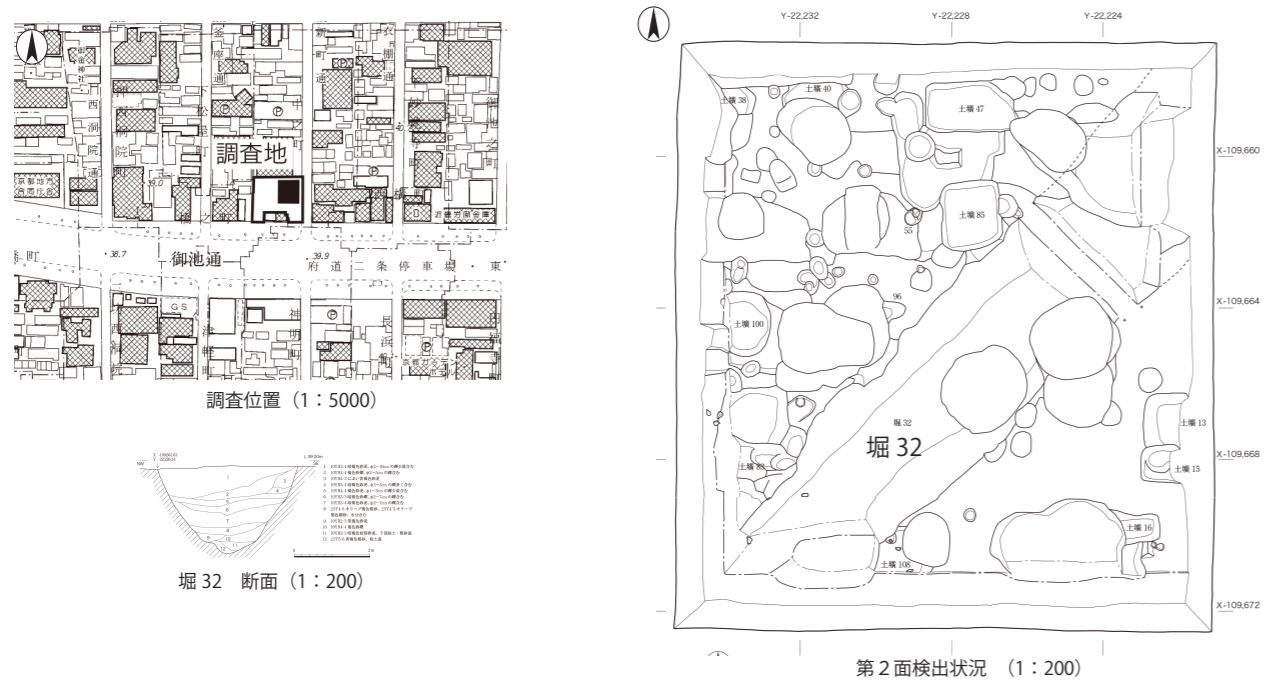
調査地

御池通

府道二条停車場・東

39.0

38.7

39.9

京都府庁舎

近畿労働金庫

G S

調査位置（1：5000）

堀 32　断面（1：200）

Y-22,232　Y-22,228　Y-22,224

土壙 38

土壙 40

土壙 47

X-109,660

土壙 85

55

96

X-109,664

土壙 100

堀 32

堀 32

土壙 13

X-109,668

土壙 93

土壙 15

土壙 16

土壙 108

X-109,672

第２面検出状況　（1：200）